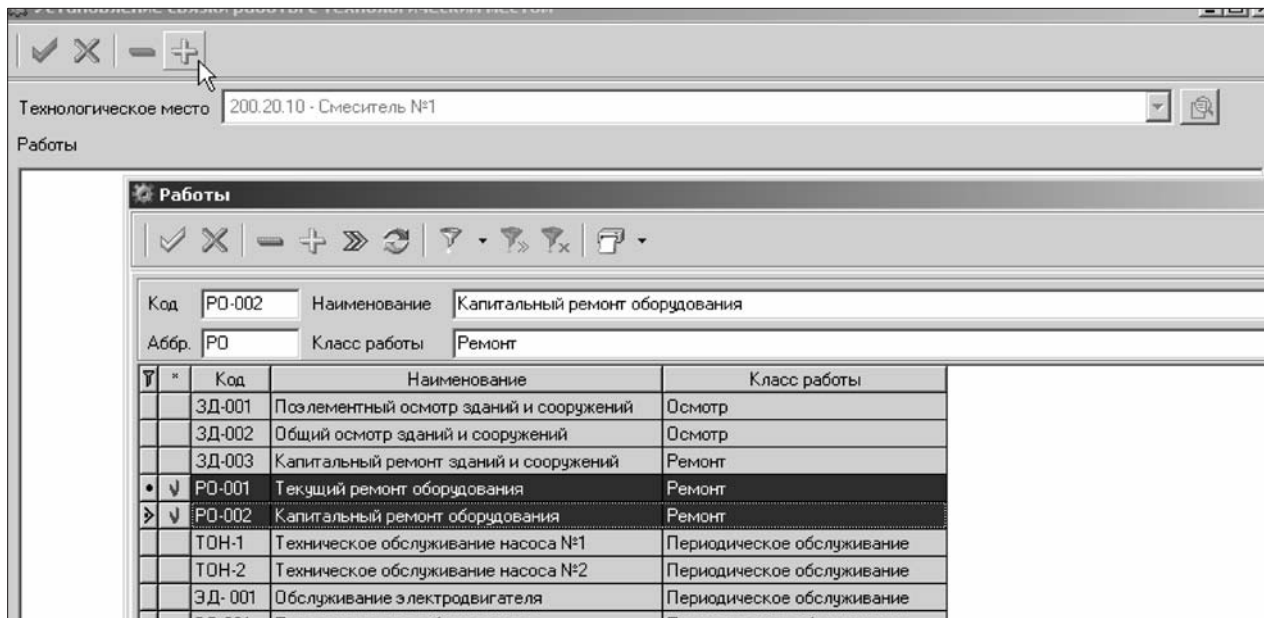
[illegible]

Технологическое место 200.20.10 - Смеситель №1

Работы

Работы

Код РО-002 Наименование Капитальный ремонт оборудования

Аббр. РО Класс работы Ремонт

| | * | Код | Наименование | Класс работы |
|---|---|---|---|---|
| | | ЗД-001 | Поэлементный осмотр зданий и сооружений | Осмотр |
| | | ЗД-002 | Общий осмотр зданий и сооружений | Осмотр |
| | | ЗД-003 | Капитальный ремонт зданий и сооружений | Ремонт |
| • | √ | РО-001 | Текущий ремонт оборудования | Ремонт |
| > | √ | РО-002 | Капитальный ремонт оборудования | Ремонт |
| | | ТОН-1 | Техническое обслуживание насоса №1 | Периодическое обслуживание |
| | | ТОН-2 | Техническое обслуживание насоса №2 | Периодическое обслуживание |
| | | ЭД-001 | Обслуживание электродвигателя | Периодическое обслуживание |